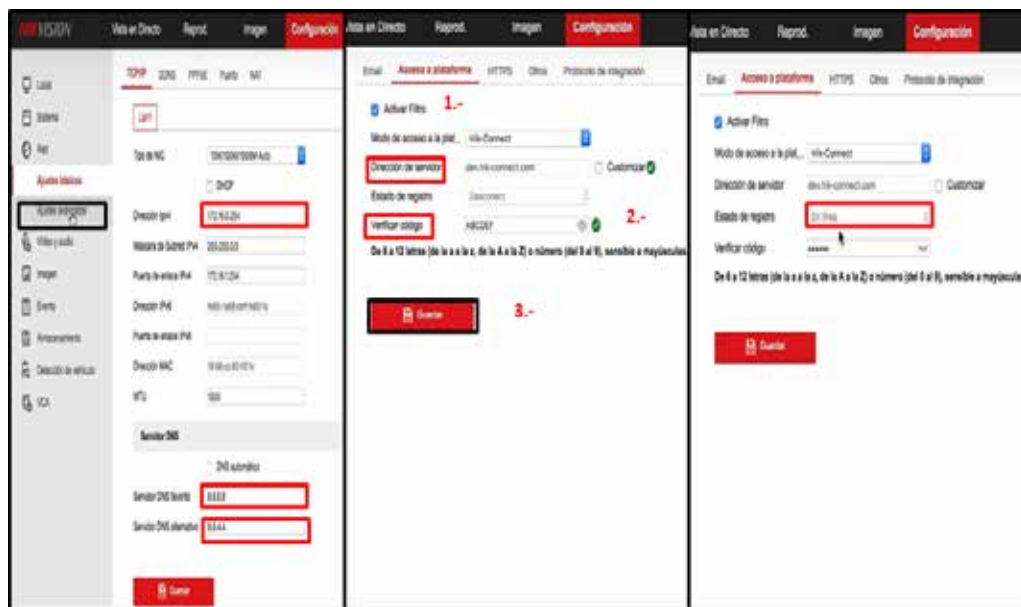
HIKVISION Vista en Directo Reprod. Imagen Configuración

Local
Sistema
Red
Ajustes básicos
Ajustes avanzados
Vídeo y audio
Imagen
Evento
Almacenamiento
Detección de vehículos
VCA

TCP/IP DDNS PPPoE Puerto NAT

LAN1

Tipo de NIC 10M/100M/1000M Auto
DHCP
Dirección Ipv4 172.16.0.254
Máscara de Subred IPv4 255.255.0.0
Puerta de enlace IPv4 172.16.1.254
Dirección IPv6 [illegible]
Puerta de enlace IPv6
Dirección MAC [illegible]
MTU 1500

Servidor DNS
DNS automático
Servidor DNS favorito 8.8.8.8
Servidor DNS alternativo 8.8.4.4

Guardar

Vista en Directo Reprod. Imagen Configuración

Email Acceso a plataforma HTTPS Otros Protocolo de integración

Activar Filtro 1.-
Modo de acceso a la plat... Hik-Connect
Dirección de servidor dev.hik-connect.com Customizar
Estado de registro Desconect.
Verificar código ABCDEF 2.-
De 6 a 12 letras (de la a a la z, de la A a la Z) o número (del 0 al 9), sensible a mayúsculas

Guardar 3.-

Vista en Directo Reprod. Imagen Configuración

Email Acceso a plataforma HTTPS Otros Protocolo de integración

Activar Filtro
Modo de acceso a la plat... Hik-Connect
Dirección de servidor dev.hik-connect.com Customizar
Estado de registro En línea
Verificar código ******
De 6 a 12 letras (de la a a la z, de la A a la Z) o número (del 0 al 9), sensible a mayúsculas

Guardar